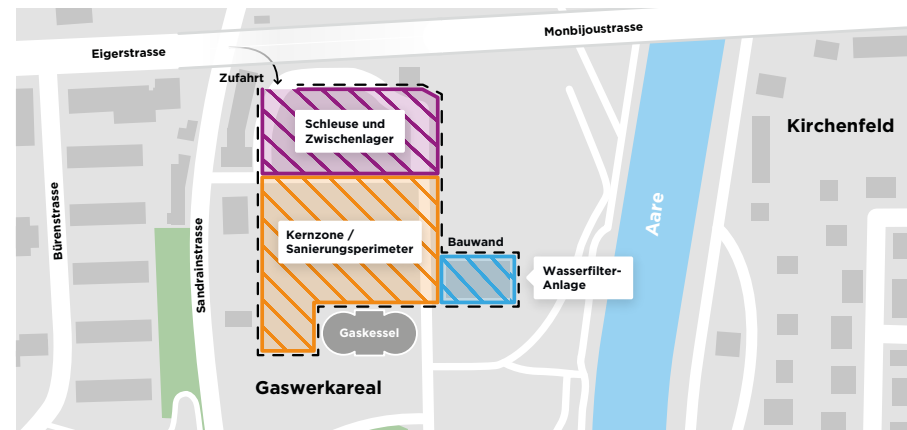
Monbijoustrasse

Eigerstrasse

Zufahrt

Schleuse und Zwischenlager

Kirchenfeld

Bürenstrasse

Sandrainstrasse

Kernzone / Sanierungsperimeter

Bauwand

Aare

Wasserfilter-Anlage

Gaskessel

Gaswerkareal